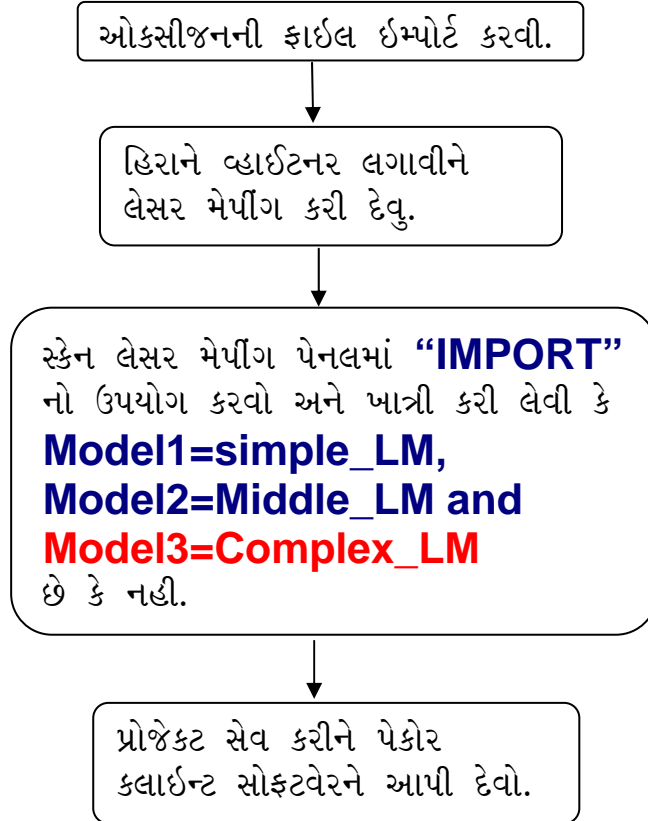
ઓકસીજનની ફાઈલ ઈમ્પોર્ટ કરવી.

હિરાને વ્હાઈટનર લગાવીને લેસર મેપીંગ કરી દેવુ.

સ્કેન લેસર મેપીંગ પેનલમાં "IMPORT" નો ઉપયોગ કરવો અને ખાત્રી કરી લેવી કે Model1=simple_LM, Model2=Middle_LM and Model3=Complex_LM છે કે નહી.

પ્રોજેક્ટ સેવ કરીને પેકોર કલાઈન્ટ સોફટવેરને આપી દેવો.